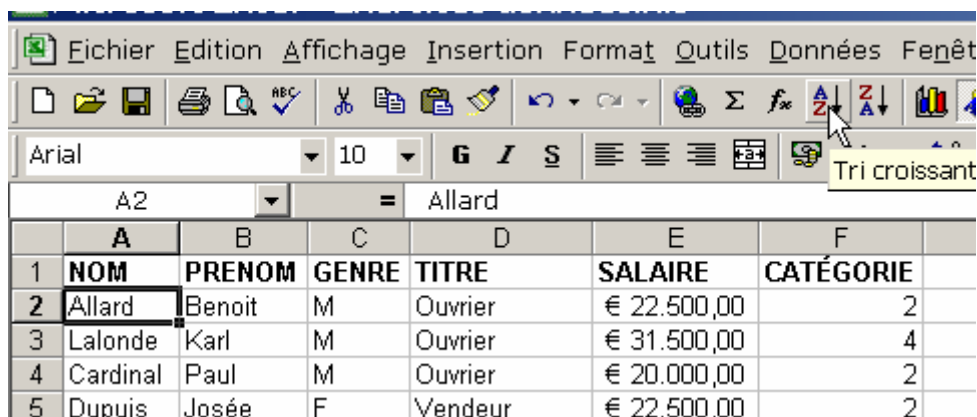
Fichier Edition Affichage Insertion Format Outils Données Fenêt

Arial 10 G I S

Tri croissant

A2 = Allard

|  | A | B | C | D | E | F |
|---|---|---|---|---|---|---|
| 1 | NOM | PRENOM | GENRE | TITRE | SALAIRE | CATÉGORIE |
| 2 | Allard | Benoit | M | Ouvrier | € 22.500,00 | 2 |
| 3 | Lalonde | Karl | M | Ouvrier | € 31.500,00 | 4 |
| 4 | Cardinal | Paul | M | Ouvrier | € 20.000,00 | 2 |
| 5 | Dupuis | Josée | F | Vendeur | € 22.500,00 | 2 |